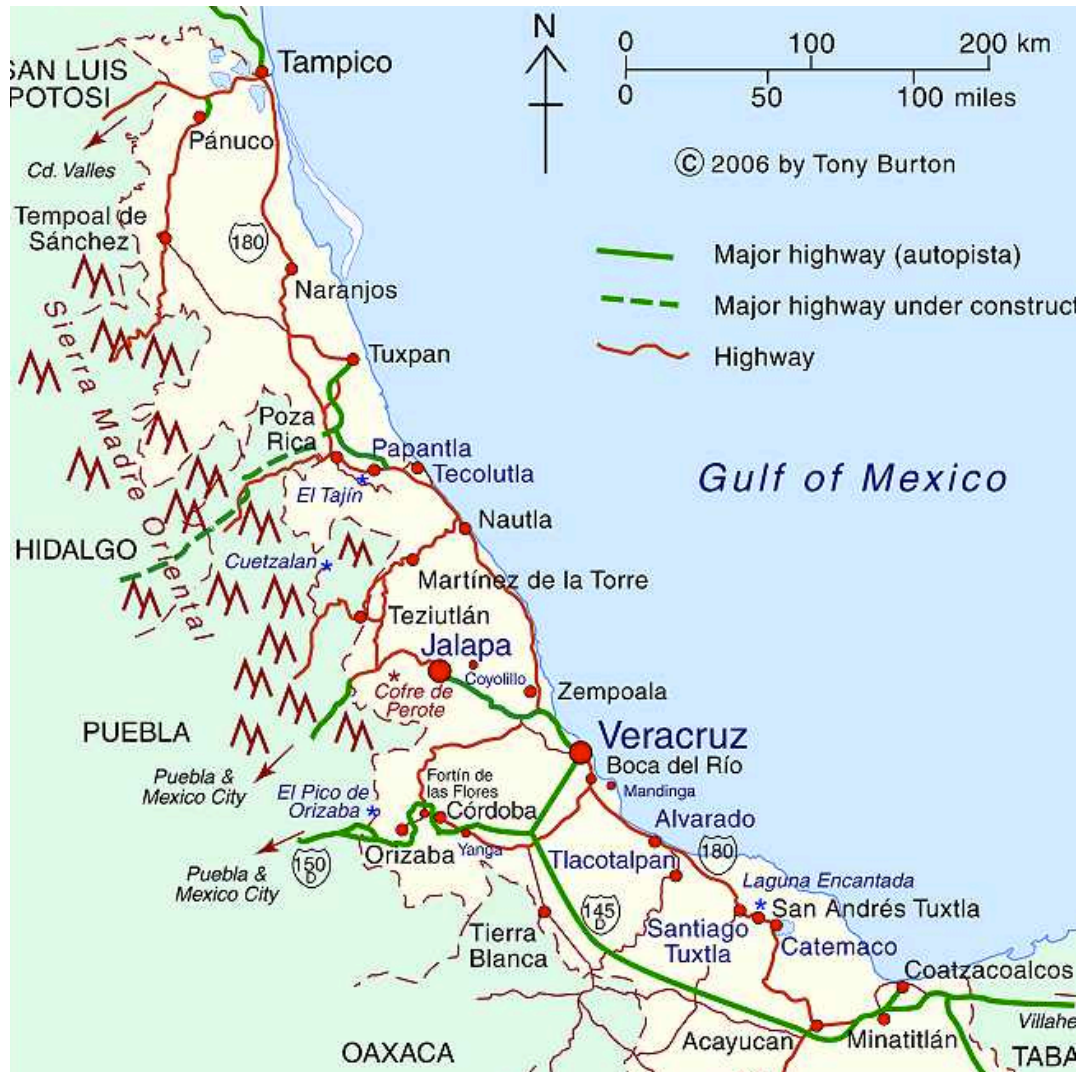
SAN LUIS POTOSI

Tampico

N

0 100 200 km
0 50 100 miles

© 2006 by Tony Burton

Pánuco

Cd. Valles

Tempoal de Sánchez

180

Naranjos

Major highway (autopista)

Major highway under construct

Highway

Sierra Madre Oriental

Tuxpan

Poza Rica

Papantla

Tecolutla

El Tajín

Gulf of Mexico

Nautla

HIDALGO

Cuetzalan

Martínez de la Torre

Teziutlán

Jalapa

Coyolillo

Cofre de Perote

Zempoala

PUEBLA

Veracruz

Boca del Río

Mandinga

Puebla & Mexico City

El Pico de Orizaba

Fortín de las Flores

Córdoba

Alvarado

180

Puebla & Mexico City

150 D

Orizaba

Yanga

Tlacotalpan

Laguna Encantada

San Andrés Tuxtla

145 D

Santiago Tuxtla

Catemaco

Tierra Blanca

Coatzacoalcos

Villahe

Acayucan

Minatitlán

OAXACA

TABA